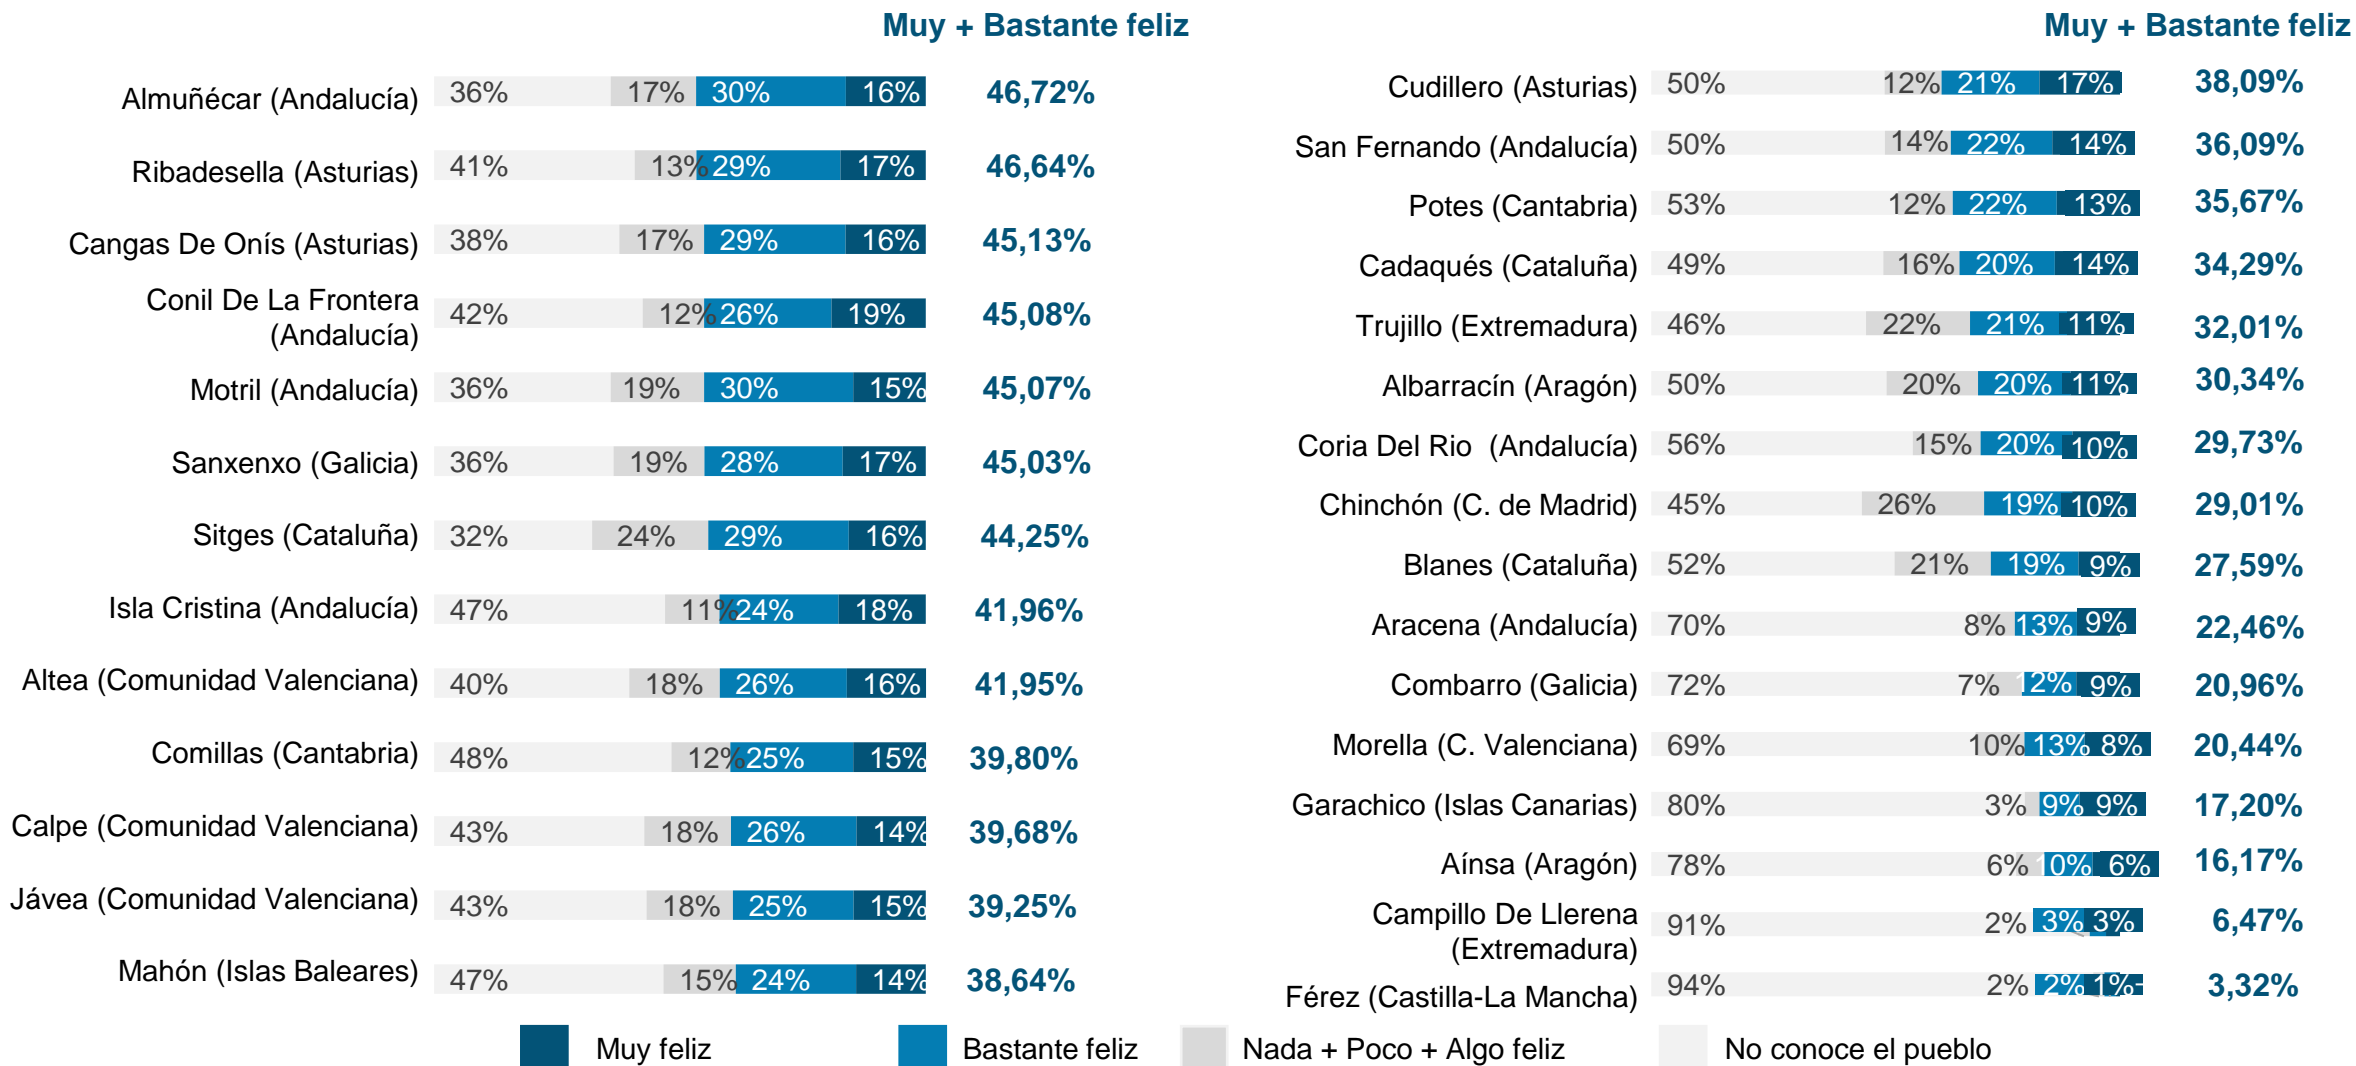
Muy + Bastante feliz

| | No conoce el pueblo | Nada + Poco + Algo feliz | Bastante feliz | Muy feliz | Muy + Bastante feliz |
|---|---|---|---|---|---|
| Almuñécar (Andalucía) | 36% | 17% | 30% | 16% | 46,72% |
| Ribadesella (Asturias) | 41% | 13% | 29% | 17% | 46,64% |
| Cangas De Onís (Asturias) | 38% | 17% | 29% | 16% | 45,13% |
| Conil De La Frontera (Andalucía) | 42% | 12% | 26% | 19% | 45,08% |
| Motril (Andalucía) | 36% | 19% | 30% | 15% | 45,07% |
| Sanxenxo (Galicia) | 36% | 19% | 28% | 17% | 45,03% |
| Sitges (Cataluña) | 32% | 24% | 29% | 16% | 44,25% |
| Isla Cristina (Andalucía) | 47% | 11% | 24% | 18% | 41,96% |
| Altea (Comunidad Valenciana) | 40% | 18% | 26% | 16% | 41,95% |
| Comillas (Cantabria) | 48% | 12% | 25% | 15% | 39,80% |
| Calpe (Comunidad Valenciana) | 43% | 18% | 26% | 14% | 39,68% |
| Jávea (Comunidad Valenciana) | 43% | 18% | 25% | 15% | 39,25% |
| Mahón (Islas Baleares) | 47% | 15% | 24% | 14% | 38,64% |

Muy + Bastante feliz

| | No conoce el pueblo | Nada + Poco + Algo feliz | Bastante feliz | Muy feliz | Muy + Bastante feliz |
|---|---|---|---|---|---|
| Cudillero (Asturias) | 50% | 12% | 21% | 17% | 38,09% |
| San Fernando (Andalucía) | 50% | 14% | 22% | 14% | 36,09% |
| Potes (Cantabria) | 53% | 12% | 22% | 13% | 35,67% |
| Cadaqués (Cataluña) | 49% | 16% | 20% | 14% | 34,29% |
| Trujillo (Extremadura) | 46% | 22% | 21% | 11% | 32,01% |
| Albarracín (Aragón) | 50% | 20% | 20% | 11% | 30,34% |
| Coria Del Rio (Andalucía) | 56% | 15% | 20% | 10% | 29,73% |
| Chinchón (C. de Madrid) | 45% | 26% | 19% | 10% | 29,01% |
| Blanes (Cataluña) | 52% | 21% | 19% | 9% | 27,59% |
| Aracena (Andalucía) | 70% | 8% | 13% | 9% | 22,46% |
| Combarro (Galicia) | 72% | 7% | 12% | 9% | 20,96% |
| Morella (C. Valenciana) | 69% | 10% | 13% | 8% | 20,44% |
| Garachico (Islas Canarias) | 80% | 3% | 9% | 9% | 17,20% |
| Aínsa (Aragón) | 78% | 6% | 10% | 6% | 16,17% |
| Campillo De Llerena (Extremadura) | 91% | 2% | 3% | 3% | 6,47% |
| Férez (Castilla-La Mancha) | 94% | 2% | 2% | 1% | 3,32% |

Muy feliz   Bastante feliz   Nada + Poco + Algo feliz   No conoce el pueblo